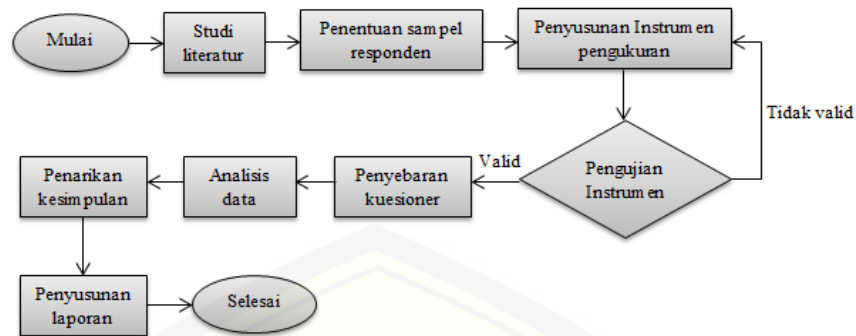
Mulai

Studi literatur

Penentuan sampel responden

Penyusunan Instrumen pengukuran

Tidak valid

Pengujian Instrumen

Valid

Penyebaran kuesioner

Analisis data

Penarikan kesimpulan

Penyusunan laporan

Selesai